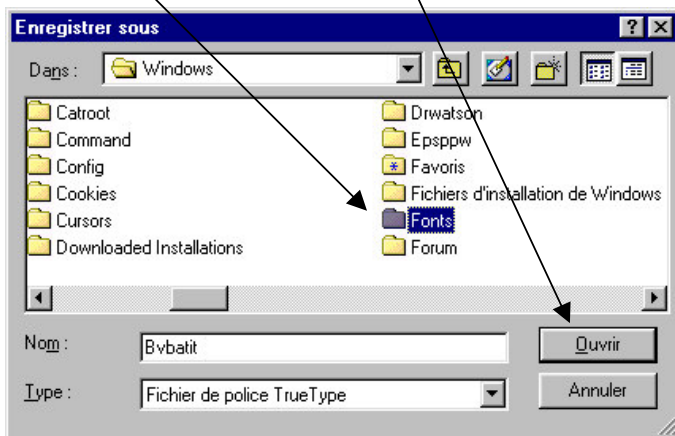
Enregistrer sous

?

Dans : Windows

Catroot
Command
Config
Cookies
Cursors
Downloaded Installations

Drwatson
Epsppw
Favoris
Fichiers d'installation de Windows
Fonts
Forum

Nom : Bvbatit

Ouvrir

Type : Fichier de police TrueType

Annuler